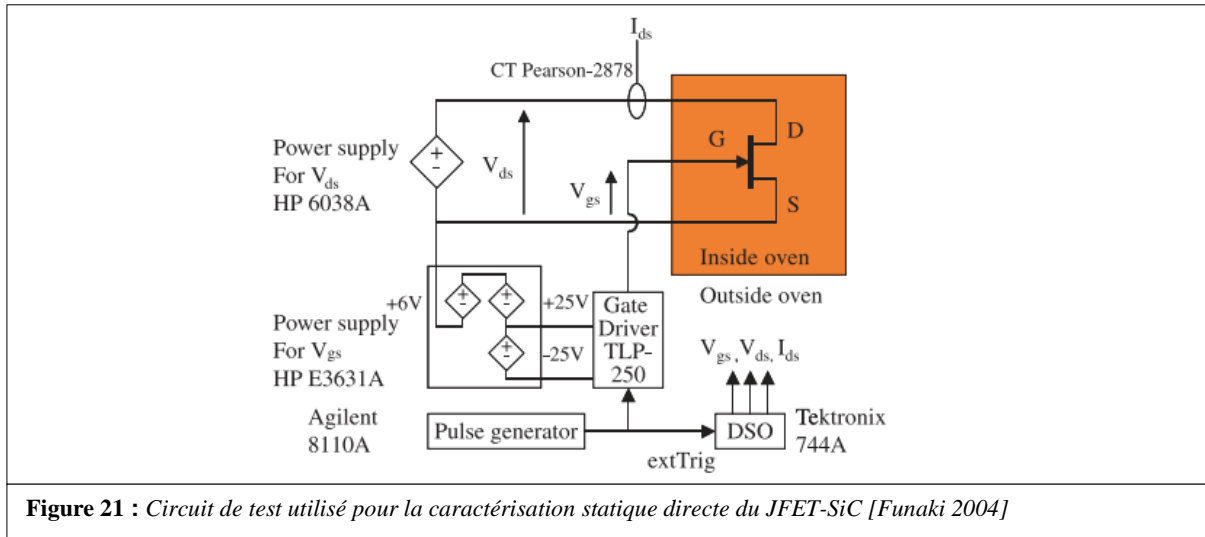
$I_{ds}$

CT Pearson-2878

Power supply For $V_{ds}$ HP 6038A

$V_{ds}$

$V_{gs}$

G

D

S

Inside oven

Outside oven

+6V

+25V

-25V

Power supply For $V_{gs}$ HP E3631A

Gate Driver TLP-250

$V_{gs}$, $V_{ds}$, $I_{ds}$

Agilent 8110A

Pulse generator

DSO

Tektronix 744A

extTrig

**Figure 21 :** *Circuit de test utilisé pour la caractérisation statique directe du JFET-SiC [Funaki 2004]*